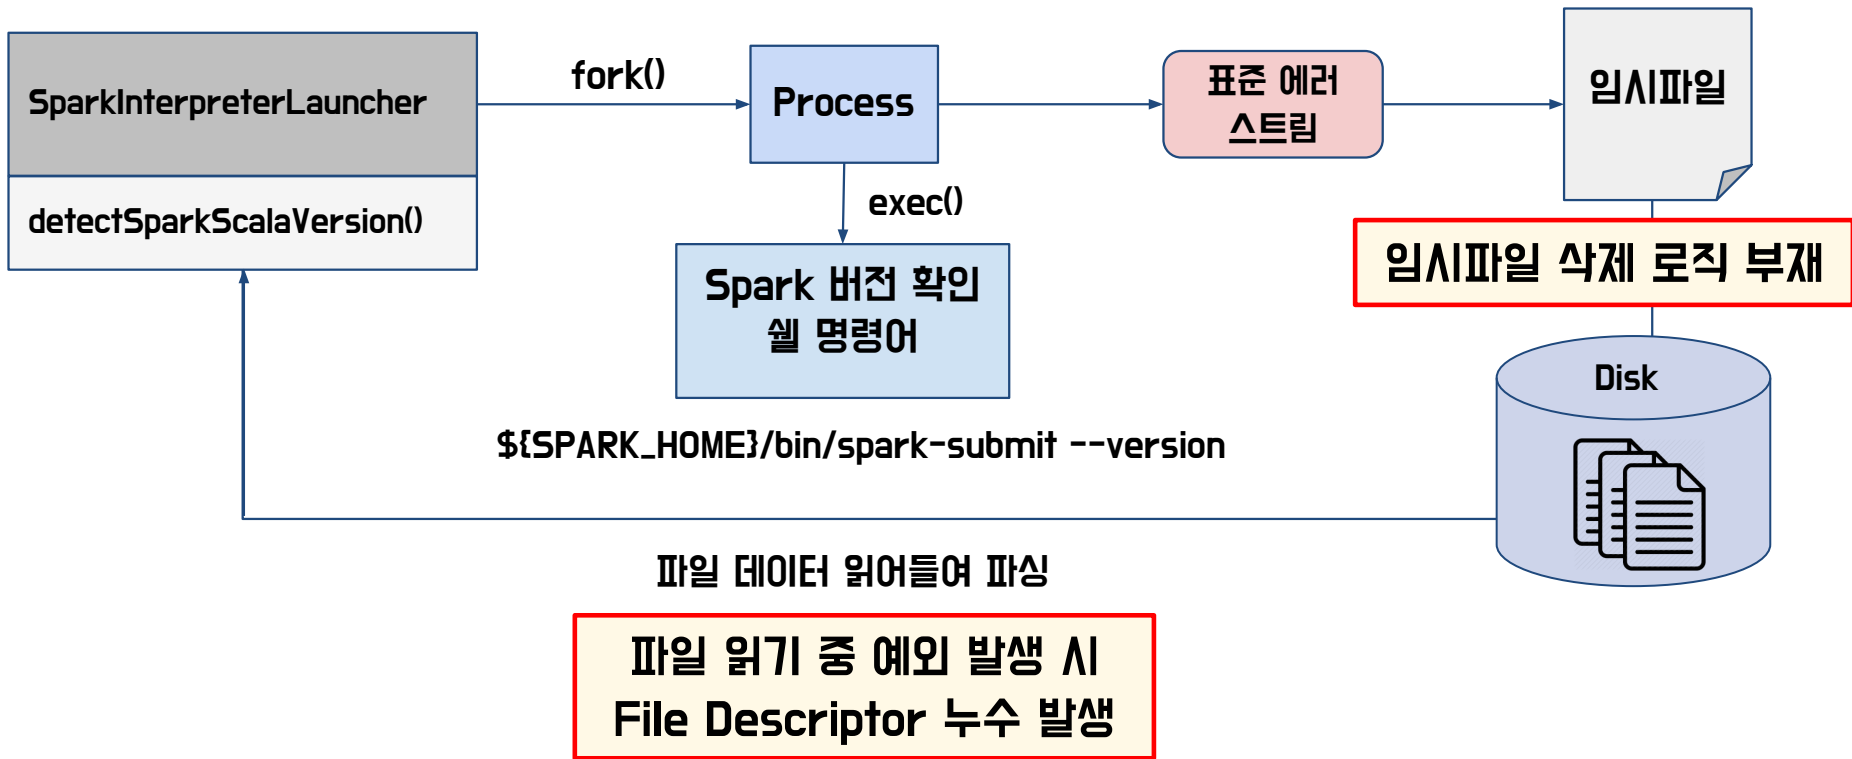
SparkInterpreterLauncher

detectSparkScalaVersion()

fork()

Process

exec()

Spark 버전 확인 쉘 명령어

${SPARK_HOME}/bin/spark-submit --version

표준 에러 스트림

임시파일

임시파일 삭제 로직 부재

Disk

파일 데이터 읽어들여 파싱

파일 읽기 중 예외 발생 시
File Descriptor 누수 발생